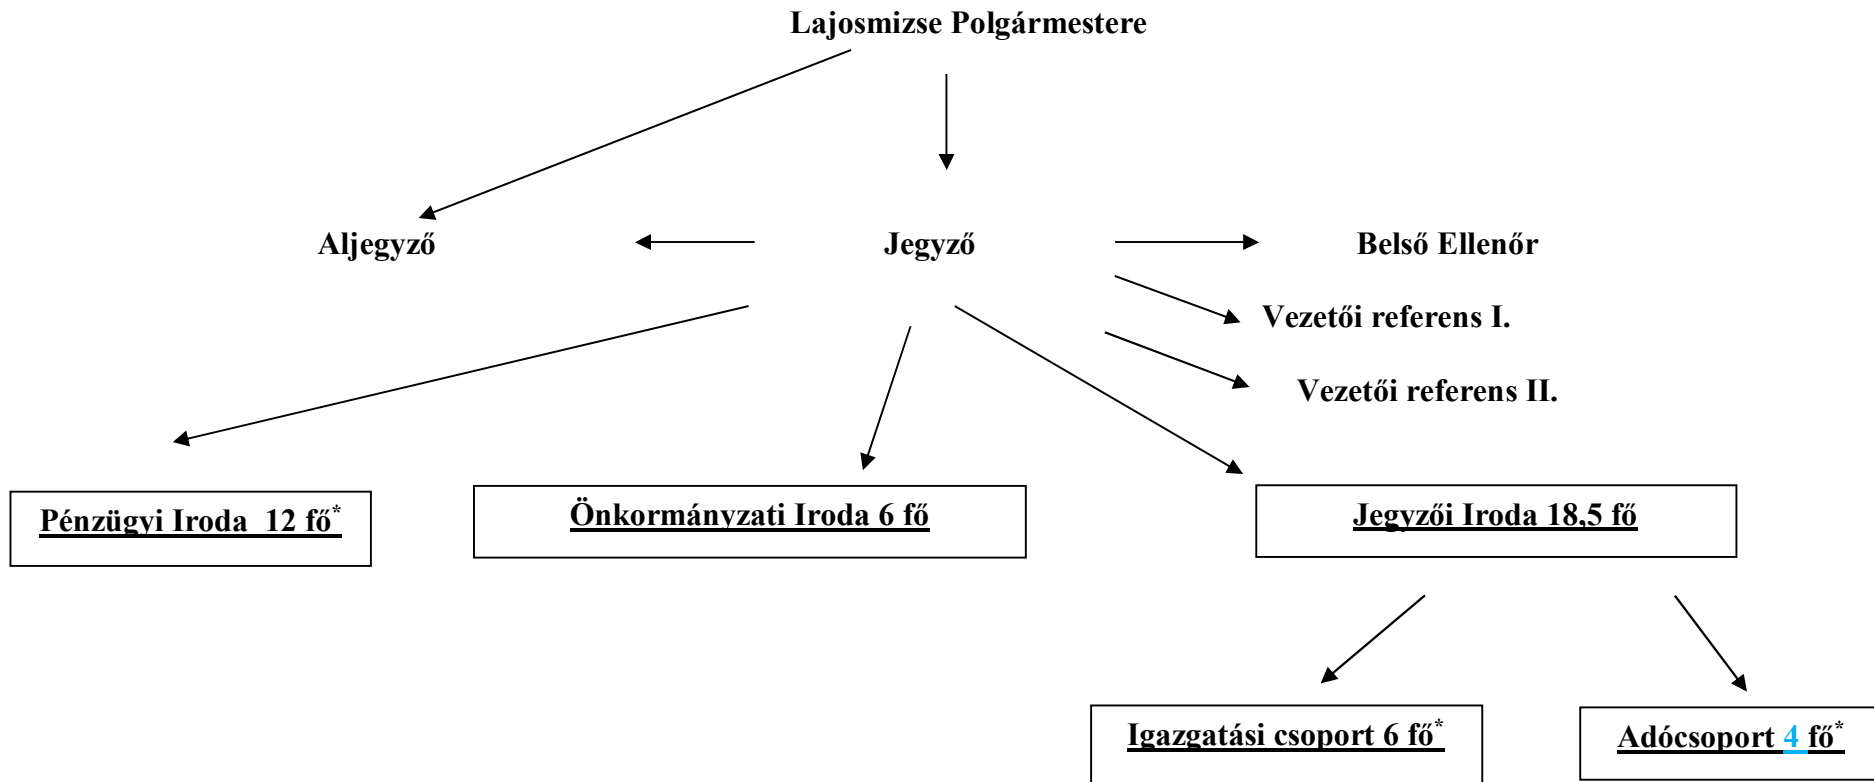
Lajosmizse Polgármestere

Aljegyző

Jegyző

Belső Ellenőr

Vezetői referens I.

Vezetői referens II.

Pénzügyi Iroda 12 fő$^{*}$

Önkormányzati Iroda 6 fő

Jegyzői Iroda 18,5 fő

Igazgatási csoport 6 fő$^{*}$

Adócsoport 4 fő$^{*}$